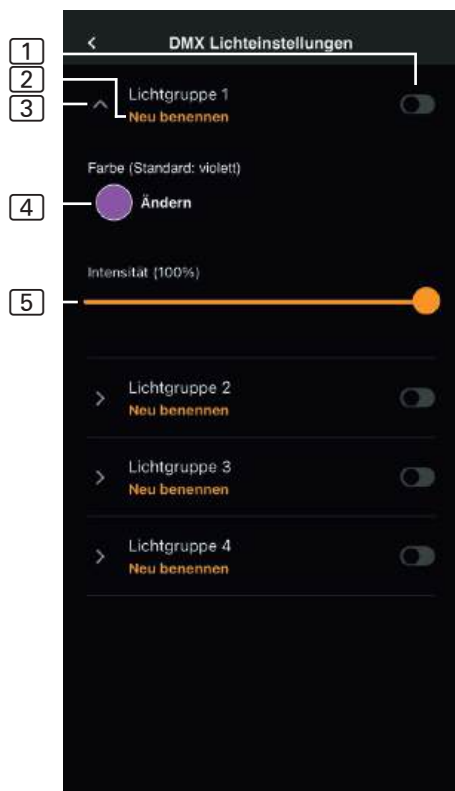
1
2
3
<
DMX Lichteinstellungen

Lichtgruppe 1
Neu benennen

Farbe (Standard: violett)

4
Ändern

Intensität (100%)

5

Lichtgruppe 2
Neu benennen

Lichtgruppe 3
Neu benennen

Lichtgruppe 4
Neu benennen